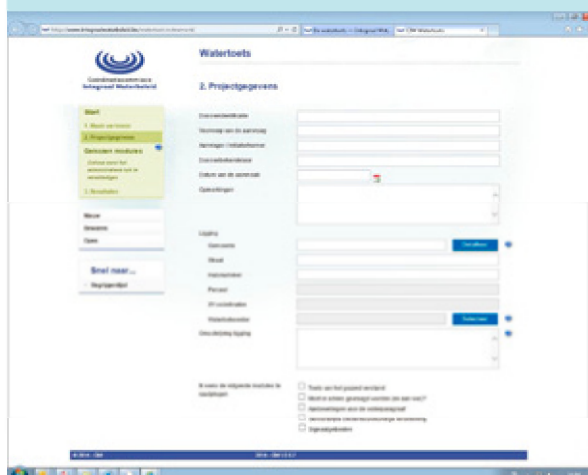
Watertoets

Coördinatiecommissie
Integraal Waterbeleid

2. Projectgegevens

Start
1. Maak uw keuze
2. Projectgegevens
Gekozen modules
Gekozen voor het
3. Resultaten

Nieuw
Bewaren
Open

Snel naar...
Begrippenlijst

Dossieridentificatie
Voornaam van de aanvrager
Aanvrager / Initiatiefnemer
Dossierreferentie
Datum van de aanvraag
Opmerkingen

Ligging
Gemeente
Straat
Huisnummer
Perceel
XY-coördinaten
Watertoetsenaar

Omschrijving ligging

Is voor de volgende modules is aanwijzen
Toets van het project verstand
Wordt er echter gestaagd worden (en aan wat)?
Aanleveringen aan de vertegenwoordiger
Overstroming
Signaalgebieden

Selecteer